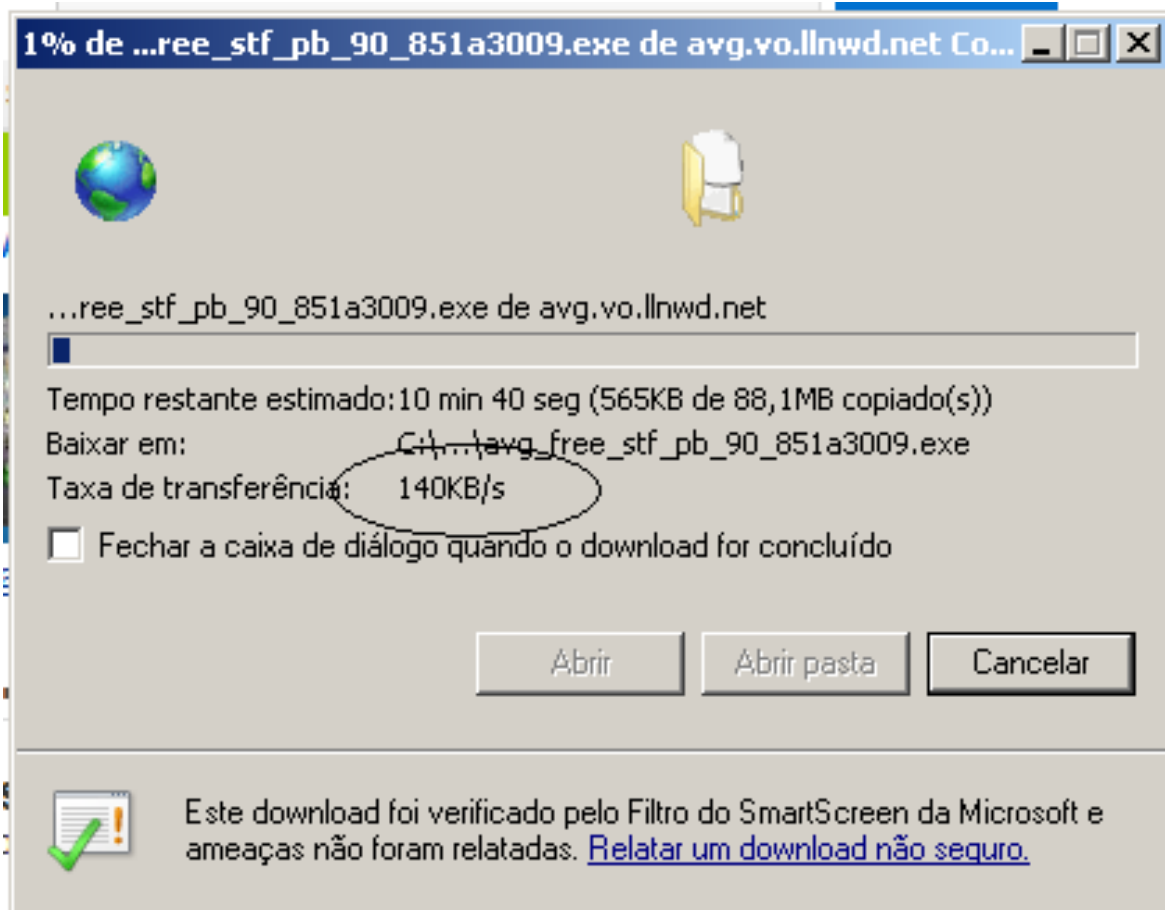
1% de ...ree_stf_pb_90_851a3009.exe de avg.vo.llnwd.net Co...

...ree_stf_pb_90_851a3009.exe de avg.vo.llnwd.net

Tempo restante estimado:10 min 40 seg (565KB de 88,1MB copiado(s))
Baixar em: C:\...\avg_free_stf_pb_90_851a3009.exe
Taxa de transferência: 140KB/s

Fechar a caixa de diálogo quando o download for concluído

Abrir
Abrir pasta
Cancelar

Este download foi verificado pelo Filtro do SmartScreen da Microsoft e ameaças não foram relatadas. Relatar um download não seguro.